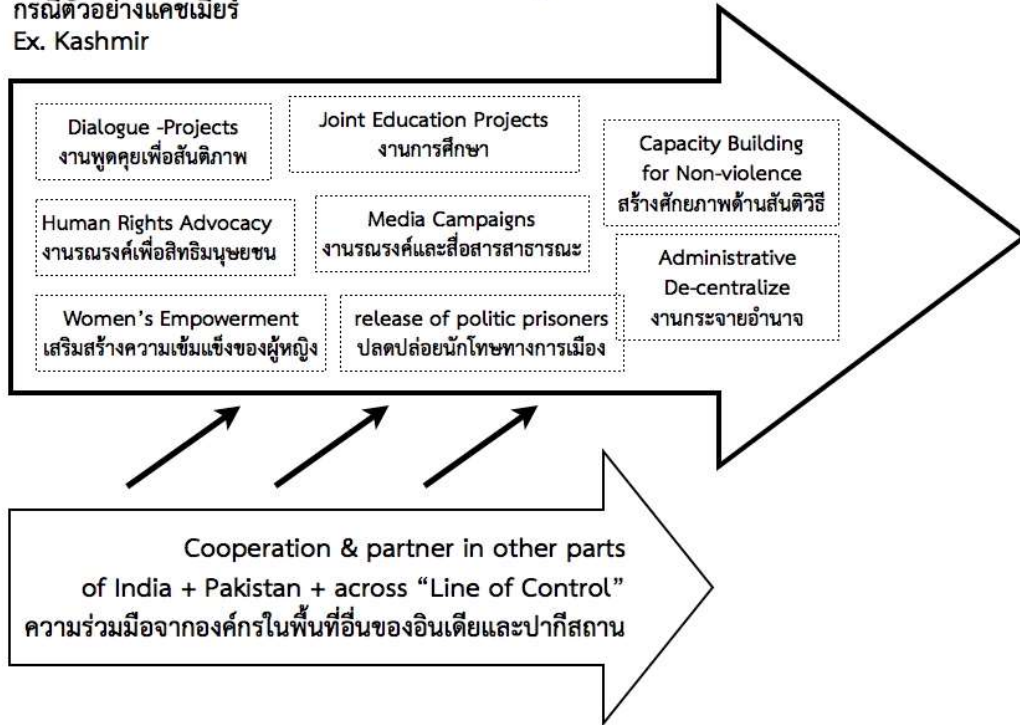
กรณีตัวอย่างแคชเมียร์
Ex. Kashmir

Dialogue -Projects
งานพูดคุยเพื่อสันติภาพ

Joint Education Projects
งานการศึกษา

Capacity Building for Non-violence
สร้างศักยภาพด้านสันติวิธี

Human Rights Advocacy
งานรณรงค์เพื่อสิทธิมนุษยชน

Media Campaigns
งานรณรงค์และสื่อสารสาธารณะ

Administrative De-centralize
งานกระจายอำนาจ

Women's Empowerment
เสริมสร้างความเข้มแข็งของผู้หญิง

release of politic prisoners
ปลดปล่อยนักโทษทางการเมือง

Cooperation & partner in other parts of India + Pakistan + across "Line of Control"
ความร่วมมือจากองค์กรในพื้นที่อื่นของอินเดียและปากีสถาน